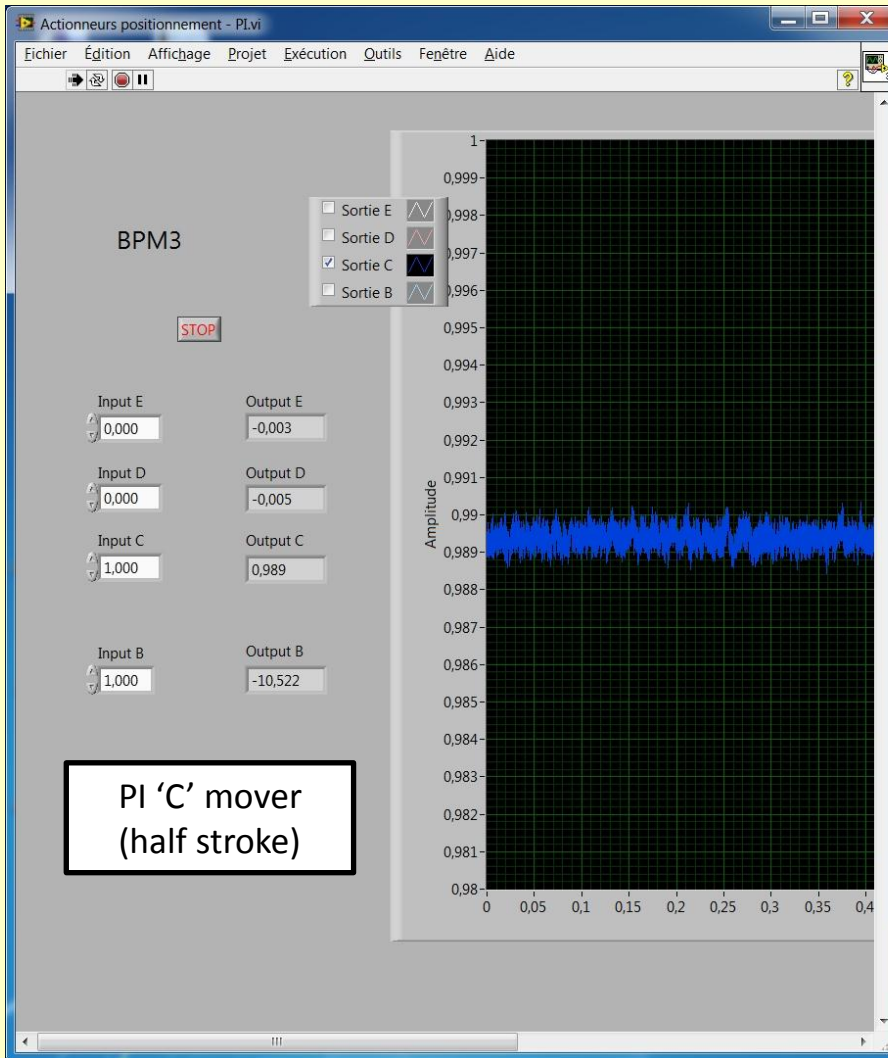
Actionneurs positionnement - PI.vi

Fichier Édition Affichage Projet Exécution Outils Fenêtre Aide

BPM3

STOP

Sortie E
Sortie D
Sortie C
Sortie B

Input E
0,000
Output E
-0,003

Input D
0,000
Output D
-0,005

Input C
1,000
Output C
0,989

Input B
1,000
Output B
-10,522

PI 'C' mover (half stroke)

Amplitude

1
0,999
0,998
0,997
0,996
0,995
0,994
0,993
0,992
0,991
0,99
0,989
0,988
0,987
0,986
0,985
0,984
0,983
0,982
0,981
0,98

0 0,05 0,1 0,15 0,2 0,25 0,3 0,35 0,4